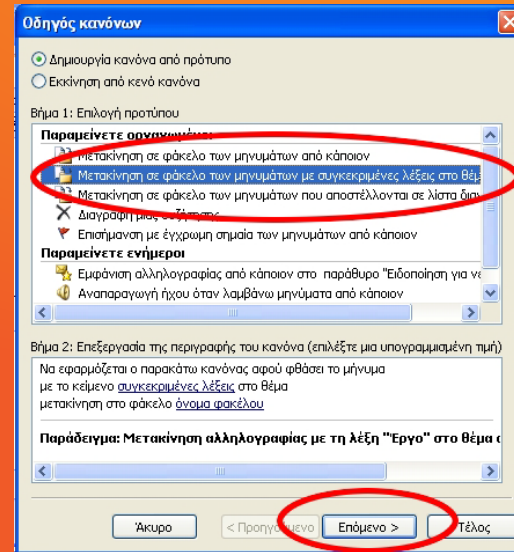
Οδηγός κανόνων

Δημιουργία κανόνα από πρότυπο
Εκκίνηση από κενό κανόνα

Βήμα 1: Επιλογή προτύπου

Παραμείνετε οργανωμένοι
Μετακίνηση σε φάκελο των μηνυμάτων από κάποιον
Μετακίνηση σε φάκελο των μηνυμάτων με συγκεκριμένες λέξεις στο θέμα
Μετακίνηση σε φάκελο των μηνυμάτων που αποστέλλονται σε λίστα διαν
Διαγραφή μιας συζήτησης
Επισήμανση με έγχρωμη σημαία των μηνυμάτων από κάποιον
Παραμείνετε ενήμεροι
Εμφάνιση αλληλογραφίας από κάποιον στο παράθυρο "Ειδοποίηση για νέ
Αναπαραγωγή ήχου όταν λαμβάνω μηνύματα από κάποιον

Βήμα 2: Επεξεργασία της περιγραφής του κανόνα (επιλέξτε μια υπογραμμισμένη τιμή)

Να εφαρμόζεται ο παρακάτω κανόνας αφού φθάσει το μήνυμα
με το κείμενο συγκεκριμένες λέξεις στο θέμα
μετακίνηση στο φάκελο όνομα φακέλου

Παράδειγμα: Μετακίνηση αλληλογραφίας με τη λέξη "Εργο" στο θέμα σ

Άκυρο
< Προηγούμενο
Επόμενο >
Τέλος